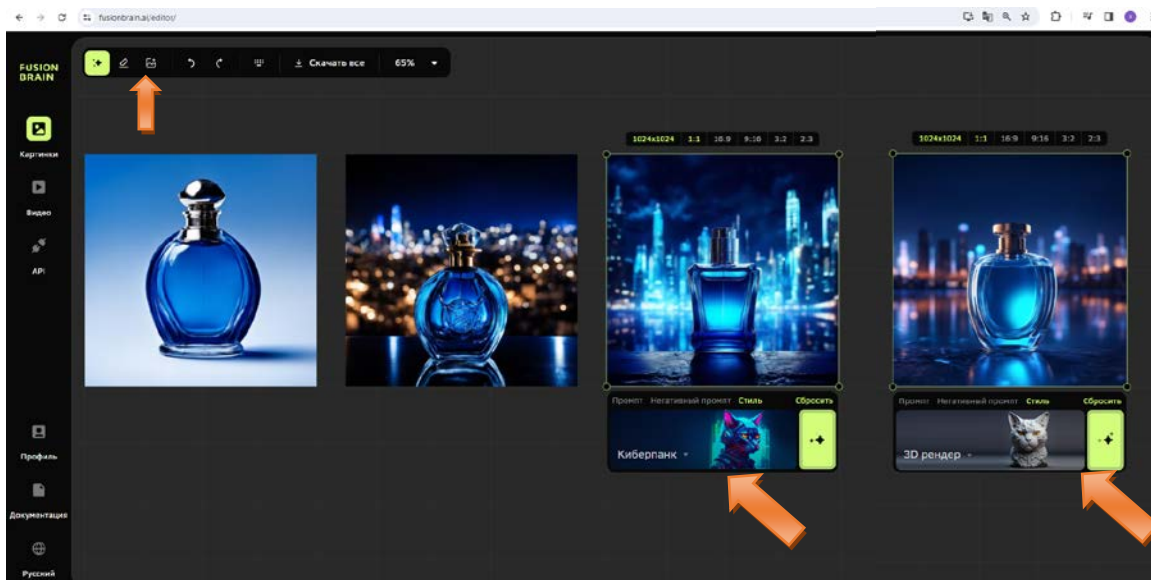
fusionbrain.ai/editor/

FUSION BRAIN

Картинки

Видео

API

Профиль

Документация

Русский

Скачать все

65%

1024x1024 1:1 16:9 9:16 3:2 2:3

1024x1024 1:1 16:9 9:16 3:2 2:3

Промпт Негативный промпт Стиль Сбросить

Киберпанк

Промпт Негативный промпт Стиль Сбросить

3D рендер